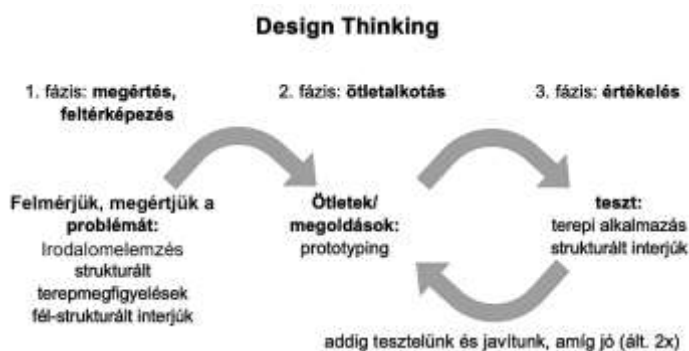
Design Thinking

1. fázis: **megértés, feltérképezés**

2. fázis: **ötletalkotás**

3. fázis: **értékelés**

**Felmérjük, megértjük a problémát:**
Irodalomelemzés
strukturált terepmegfigyelések
fél-strukturált interjúk

**Ötletek/ megoldások:**
prototyping

**teszt:**
terepi alkalmazás
strukturált interjúk

addig tesztelünk és javítunk, amíg jó (ált. 2x)